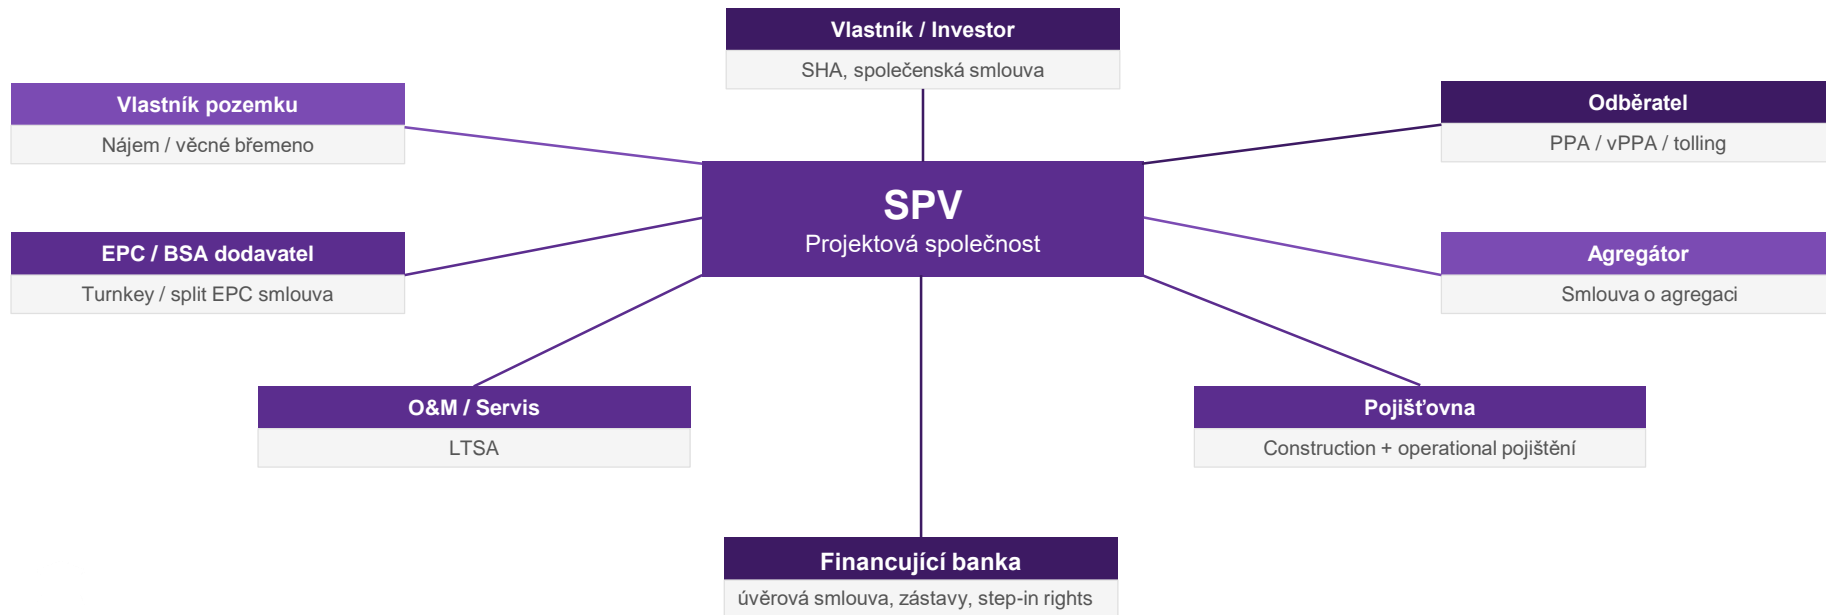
Vlastník / Investor
SHA, společenská smlouva

Vlastník pozemku
Nájem / věcné břemeno

Odběratel
PPA / vPPA / tolling

SPV
Projektová společnost

EPC / BSA dodavatel
Turnkey / split EPC smlouva

Agregátor
Smlouva o agregaci

O&M / Servis
LTSA

Pojišťovna
Construction + operational pojištění

Financující banka
úvěrová smlouva, zástavy, step-in rights